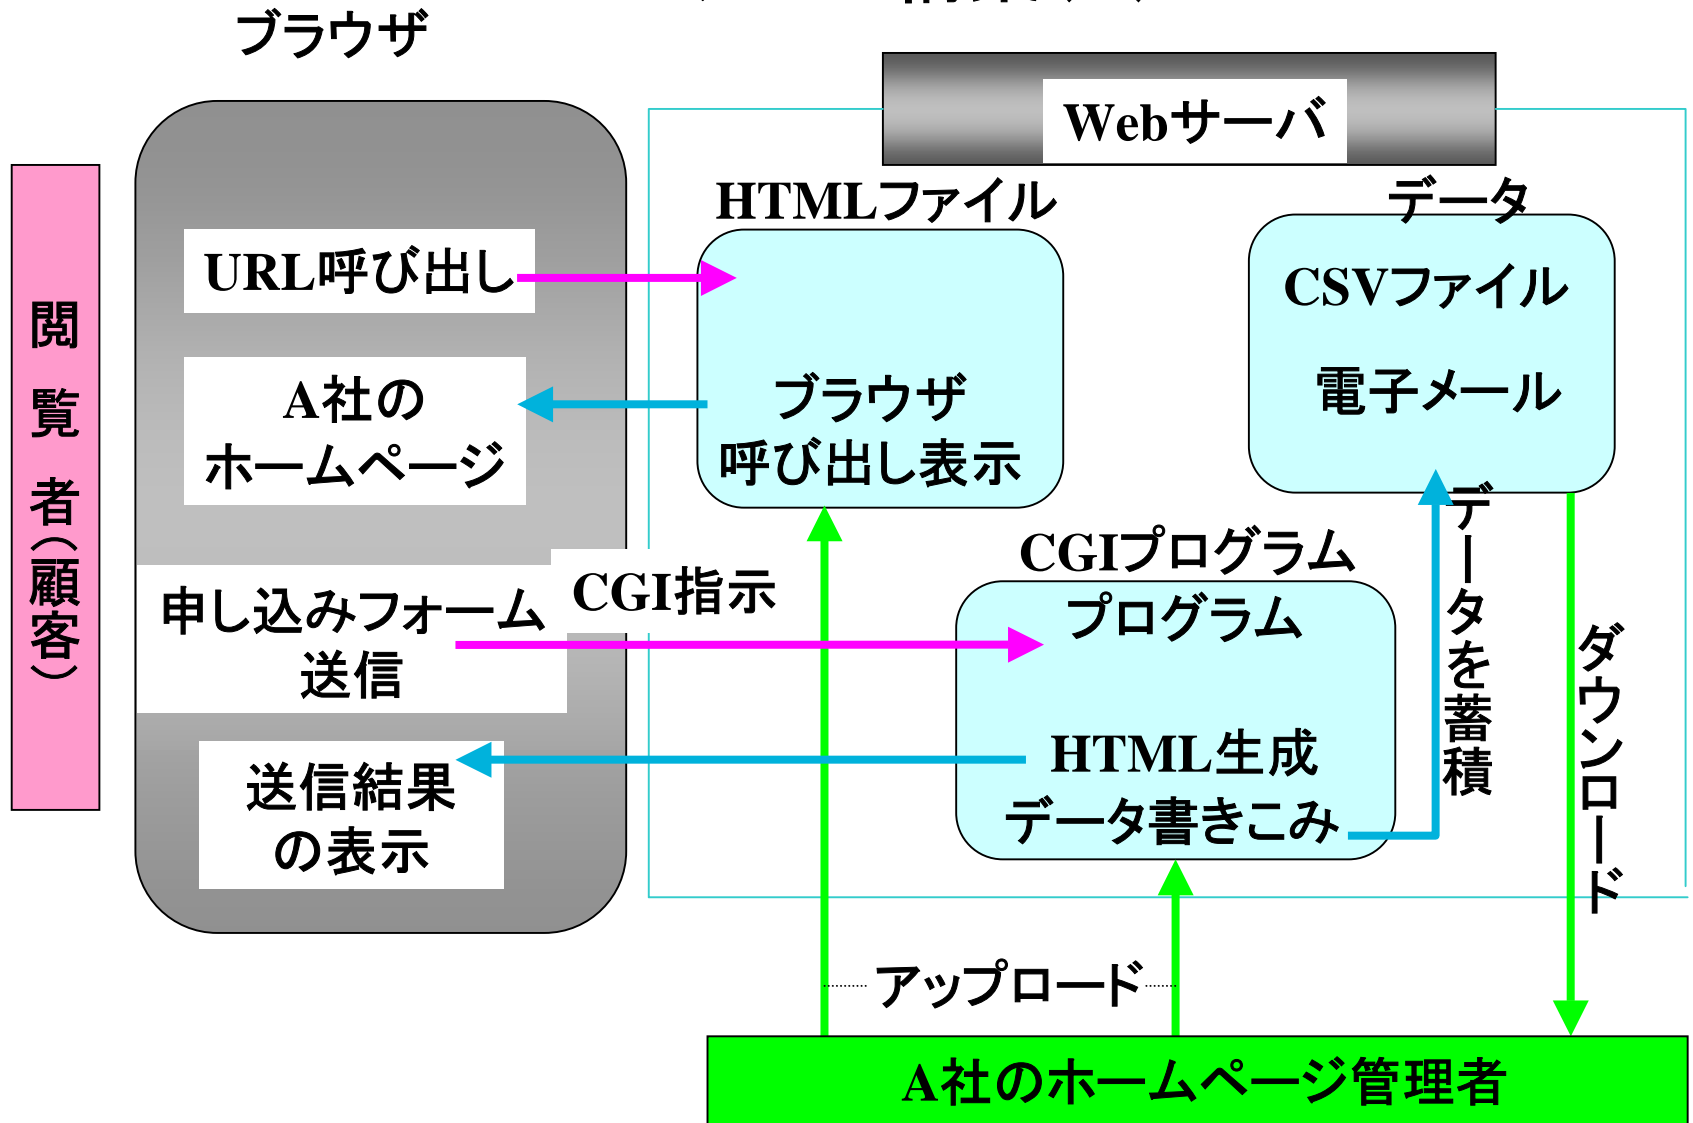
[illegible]

ブラウザ

Webサーバ

閲覧者（顧客）

URL呼び出し

A社のホームページ

申し込みフォーム送信

CGI指示

送信結果の表示

HTMLファイル

ブラウザ呼び出し表示

データ

CSVファイル

電子メール

CGIプログラム

プログラム

HTML生成
データ書きこみ

データを蓄積

ダウンロード

アップロード

A社のホームページ管理者